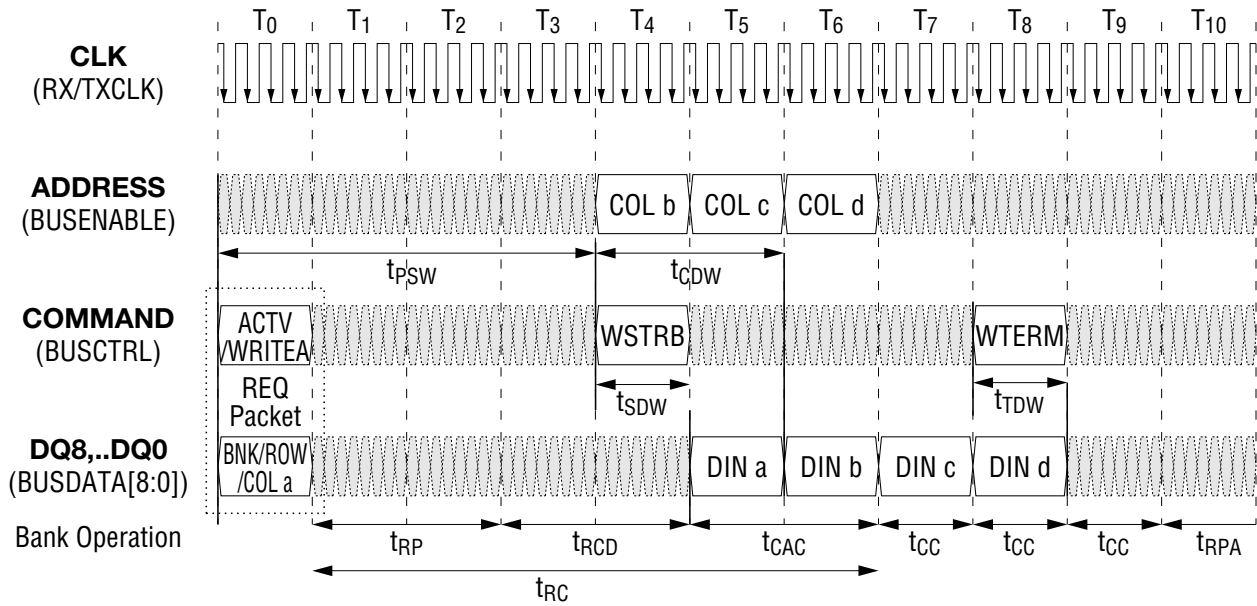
$T_0$ $T_1$ $T_2$ $T_3$ $T_4$ $T_5$ $T_6$ $T_7$ $T_8$ $T_9$ $T_{10}$

**CLK**
(RX/TXCLK)

**ADDRESS**
(BUSENABLE)

COL b COL c COL d

$t_{PSW}$ $t_{CDW}$

**COMMAND**
(BUSCTRL)

ACTV /WRITEA

WSTRB

WTERM

REQ Packet

$t_{SDW}$ $t_{TDW}$

**DQ8,..DQ0**
(BUSDATA[8:0])

BNK/ROW /COL a

DIN a DIN b DIN c DIN d

Bank Operation

$t_{RP}$ $t_{RCD}$ $t_{CAC}$ $t_{CC}$ $t_{CC}$ $t_{CC}$ $t_{RPA}$

$t_{RC}$